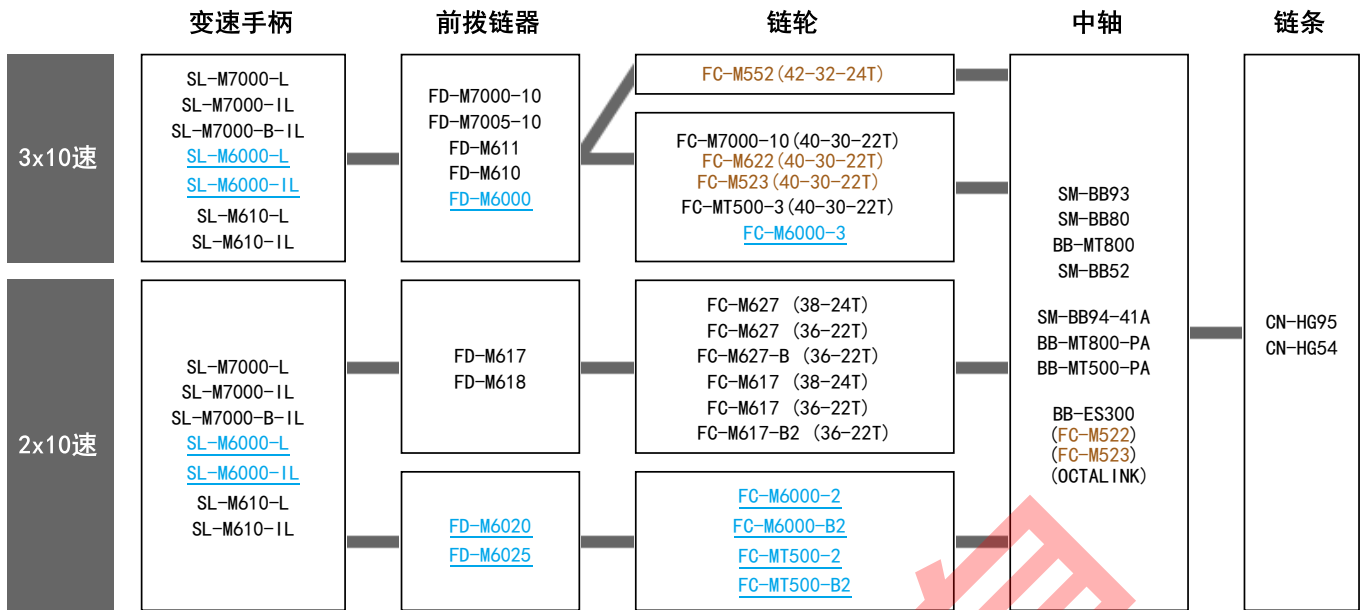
| | 变速手柄 | 前拨链器 | 链轮 | 中轴 | 链条 |
|---|---|---|---|---|---|
| 3x10速 | SL-M7000-L<br>SL-M7000-IL<br>SL-M7000-B-IL<br>SL-M6000-L<br>SL-M6000-IL<br>SL-M610-L<br>SL-M610-IL | FD-M7000-10<br>FD-M7005-10<br>FD-M611<br>FD-M610<br>FD-M6000 | FC-M552(42-32-24T)<br><br>FC-M7000-10(40-30-22T)<br>FC-M622(40-30-22T)<br>FC-M523(40-30-22T)<br>FC-MT500-3(40-30-22T)<br>FC-M6000-3 | SM-BB93<br>SM-BB80<br>BB-MT800<br>SM-BB52<br><br>SM-BB94-41A<br>BB-MT800-PA<br>BB-MT500-PA<br><br>BB-ES300<br>(FC-M522)<br>(FC-M523)<br>(OCTALINK) | CN-HG95<br>CN-HG54 |
| 2x10速 | SL-M7000-L<br>SL-M7000-IL<br>SL-M7000-B-IL<br>SL-M6000-L<br>SL-M6000-IL<br>SL-M610-L<br>SL-M610-IL | FD-M617<br>FD-M618<br><br>FD-M6020<br>FD-M6025 | FC-M627 (38-24T)<br>FC-M627 (36-22T)<br>FC-M627-B (36-22T)<br>FC-M617 (38-24T)<br>FC-M617 (36-22T)<br>FC-M617-B2 (36-22T)<br><br>FC-M6000-2<br>FC-M6000-B2<br>FC-MT500-2<br>FC-MT500-B2 | | |